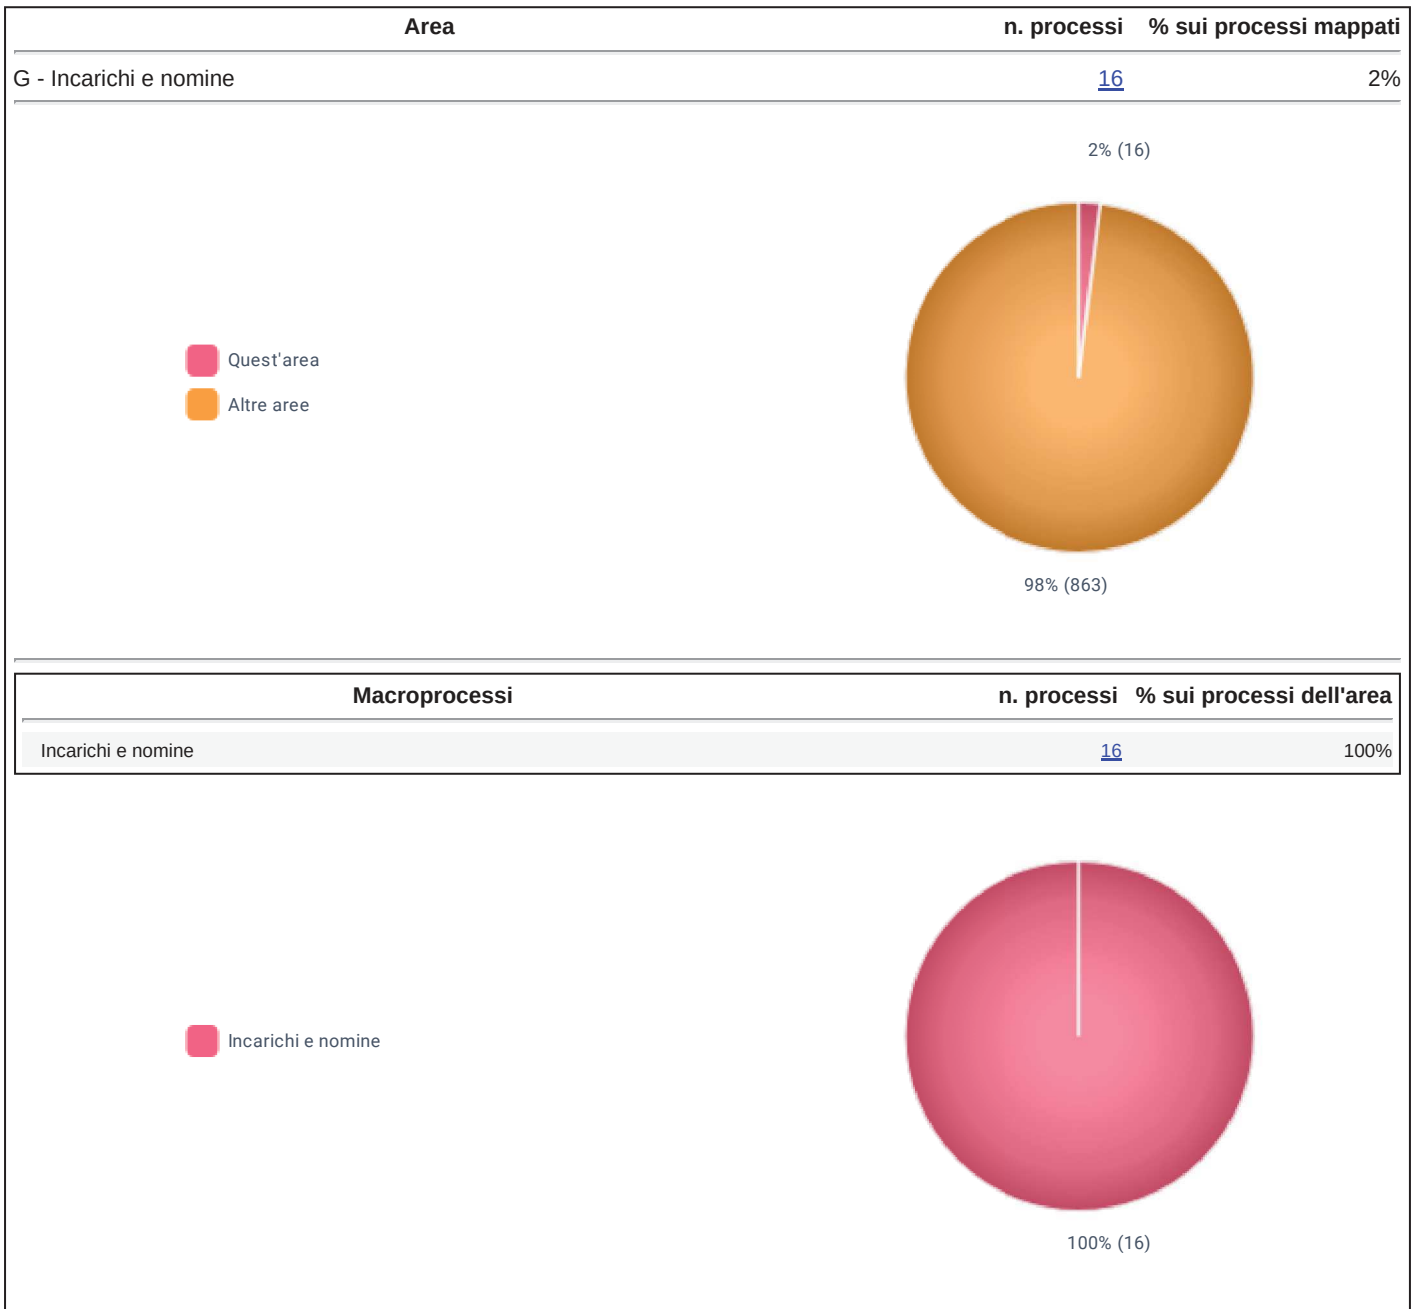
| Area | n. processi | % sui processi mappati |
|---|---|---|
| G - Incarichi e nomine | 16 | 2% |

2% (16)

Quest'area

Altre aree

98% (863)

| Macroprocessi | n. processi | % sui processi dell'area |
|---|---|---|
| Incarichi e nomine | 16 | 100% |

Incarichi e nomine

100% (16)